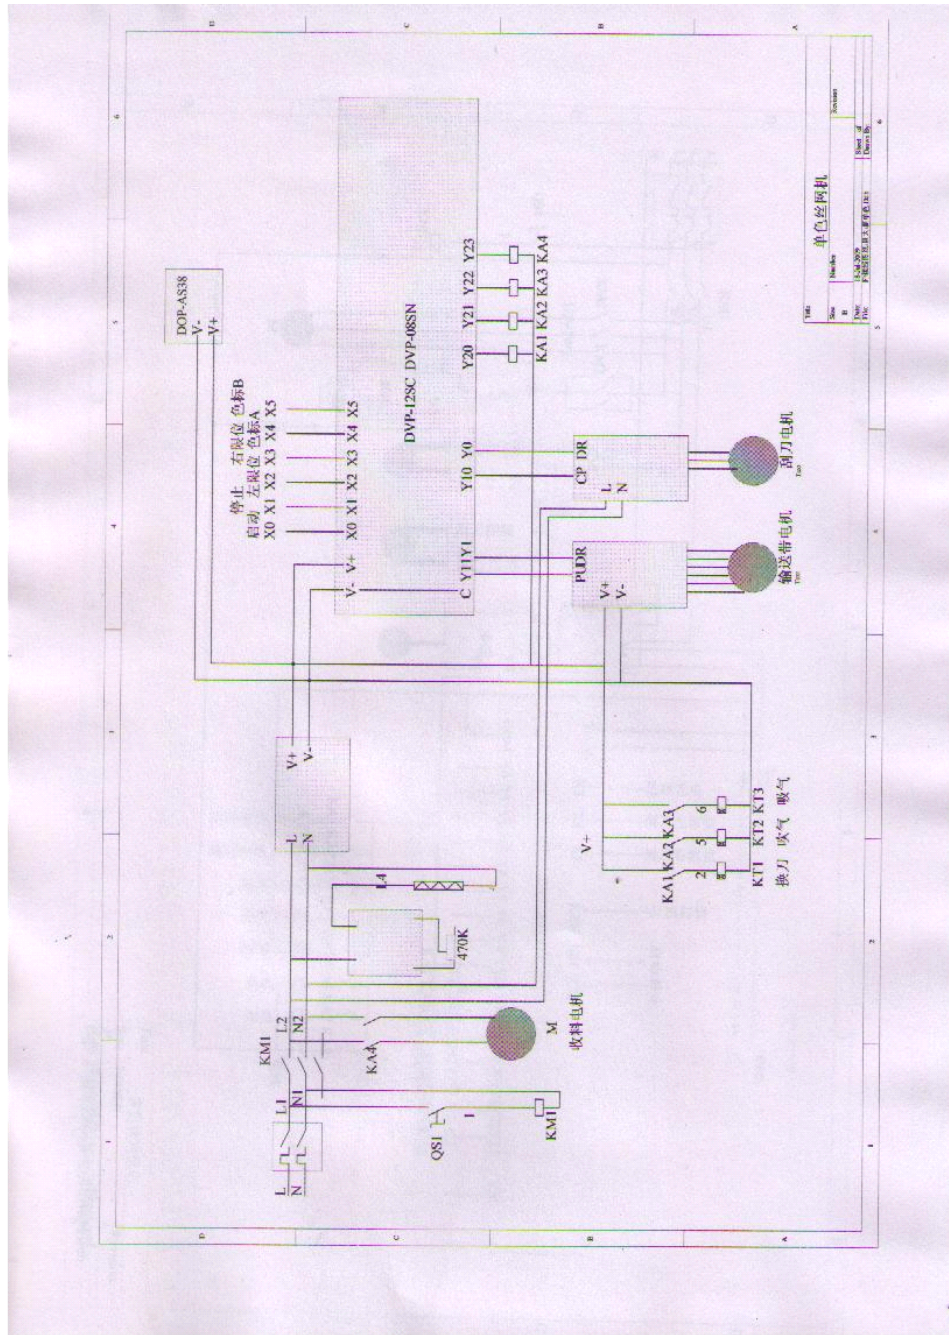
DOP-AS38
V-
V+

停止 右限位 色标B
启动 左限位 色标A
X0 X1 X2 X3 X4 X5

DVP-12SC DVP-08SN

X0 X1 X2 X3 X4 X5
V- V+
C Y11Y1
Y10 Y0
Y20 Y21 Y22 Y23
KA1 KA2 KA3 KA4

CP DR
L
N
刮刀电机

PUDR
V+
V-
输送带电机

V+
V-
L
N

L4
470K

V+
KA1 KA2 KA3
2 5 6
KT1 KT2 KT3
换刀 吹气 吸气

KM1
L1 L2
N1 N2
KA4
M
收料电机

L
N
QS1
I
KM1

Title
单色丝网机
Size
B
Number
Revision
Date
File
Sheet of
Drawn By